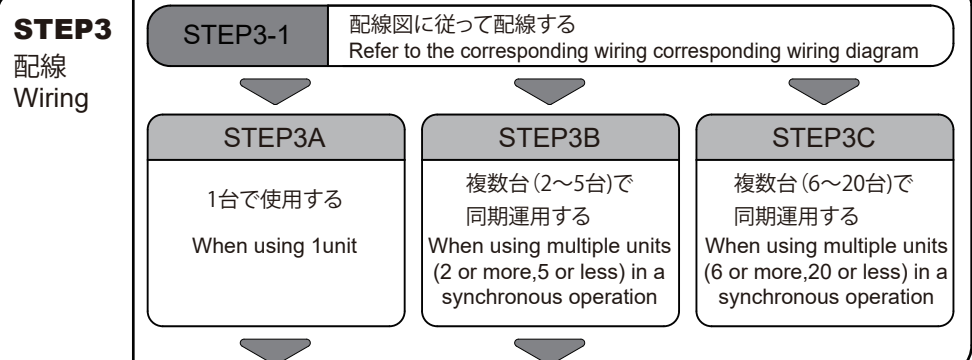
STEP3
配線
Wiring

STEP3-1

配線図に従って配線する
Refer to the corresponding wiring corresponding wiring diagram

STEP3A

1台で使用する

When using 1unit

STEP3B

複数台(2〜5台)で同期運用する

When using multiple units (2 or more,5 or less) in a synchronous operation

STEP3C

複数台(6〜20台)で同期運用する

When using multiple units (6 or more,20 or less) in a synchronous operation